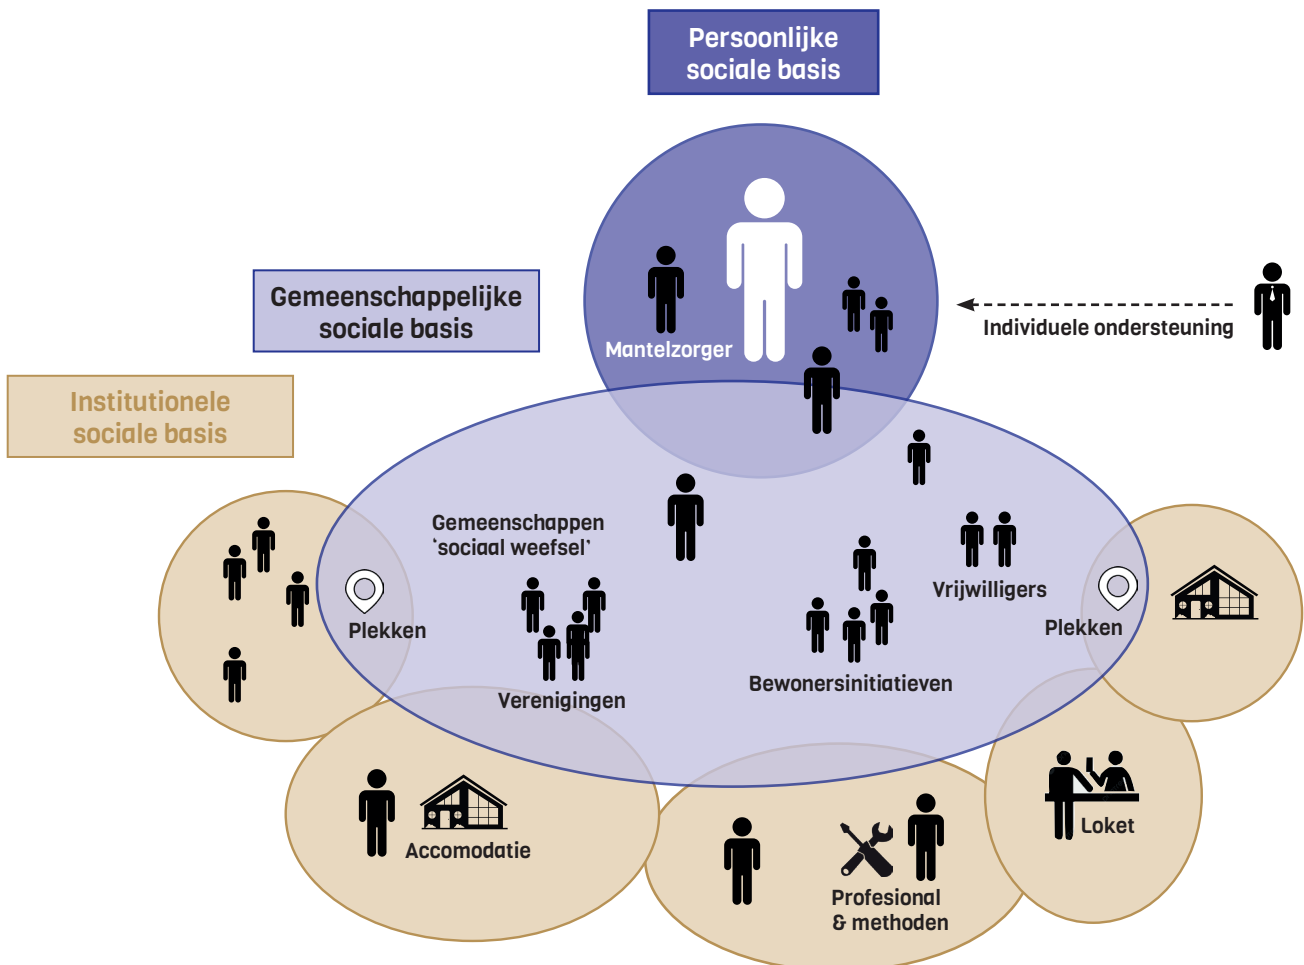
Persoonlijke sociale basis

Gemeenschappelijke sociale basis

Institutionele sociale basis

Mantelzorger

Individuele ondersteuning

Gemeenschappen `sociaal weefsel`

Plekken

Vrijwilligers

Plekken

Verenigingen

Bewonersinitiatieven

Accomodatie

Profesional & methoden

Loket